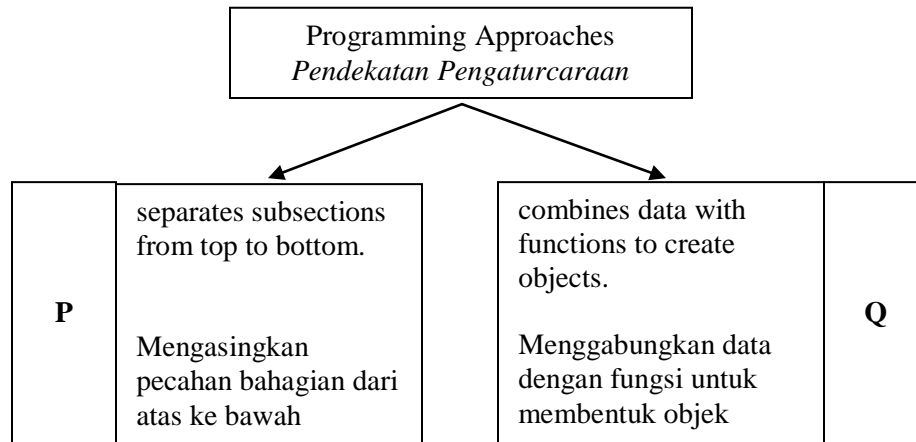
Programming Approaches
*Pendekatan Pengaturcaraan*

P

separates subsections from top to bottom.

Mengasingkan pecahan bahagian dari atas ke bawah

combines data with functions to create objects.

Menggabungkan data dengan fungsi untuk membentuk objek

Q